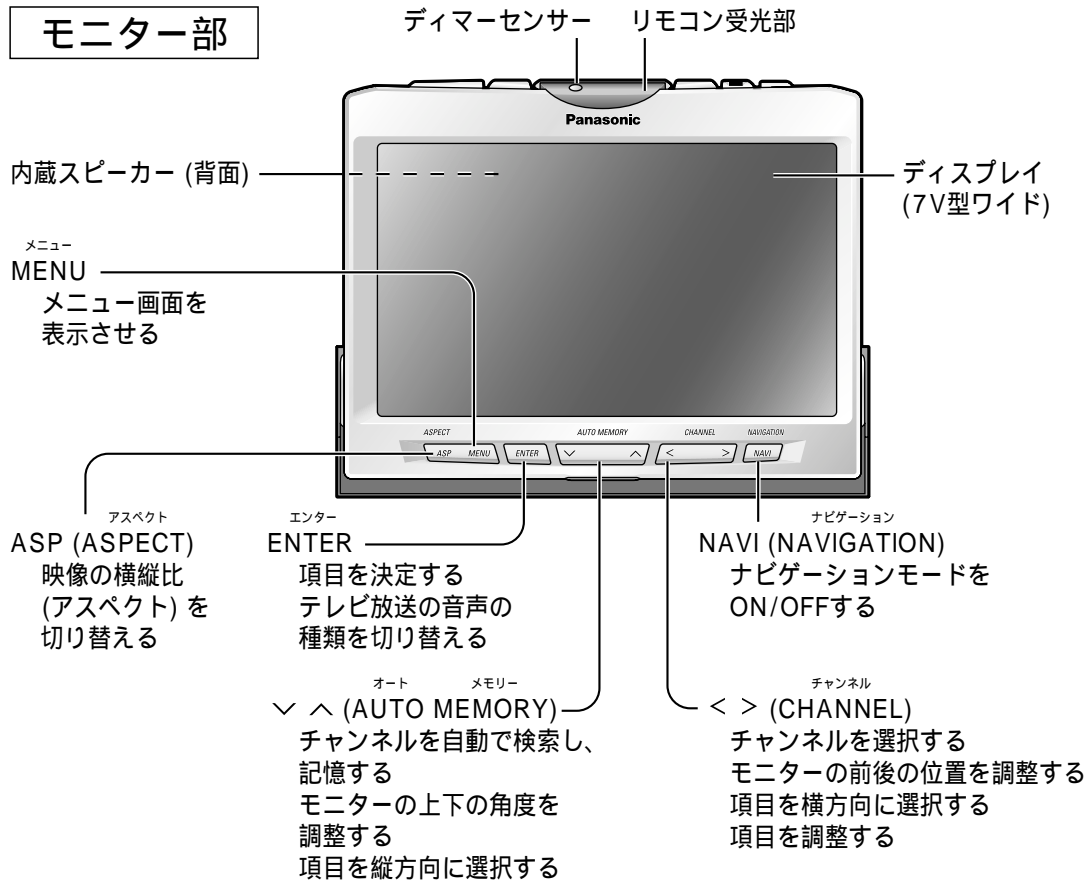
モニター部

ディマーセンサー

リモコン受光部

Panasonic

内蔵スピーカー (背面)

ディスプレイ (7V型ワイド)

メニュー
MENU
メニュー画面を表示させる

ASPECT

ASP

MENU

ENTER

AUTO MEMORY

CHANNEL

NAVIGATION

NAVI

アスペクト
ASP (ASPECT)
映像の横縦比 (アスペクト) を切り替える

エンター
ENTER
項目を決定する
テレビ放送の音声の種類を切り替える

ナビゲーション
NAVI (NAVIGATION)
ナビゲーションモードをON/OFFする

オート メモリー
∨ ∧ (AUTO MEMORY)
チャンネルを自動で検索し、記憶する
モニターの上下の角度を調整する
項目を縦方向に選択する

チャンネル
< > (CHANNEL)
チャンネルを選択する
モニターの前後の位置を調整する
項目を横方向に選択する
項目を調整する